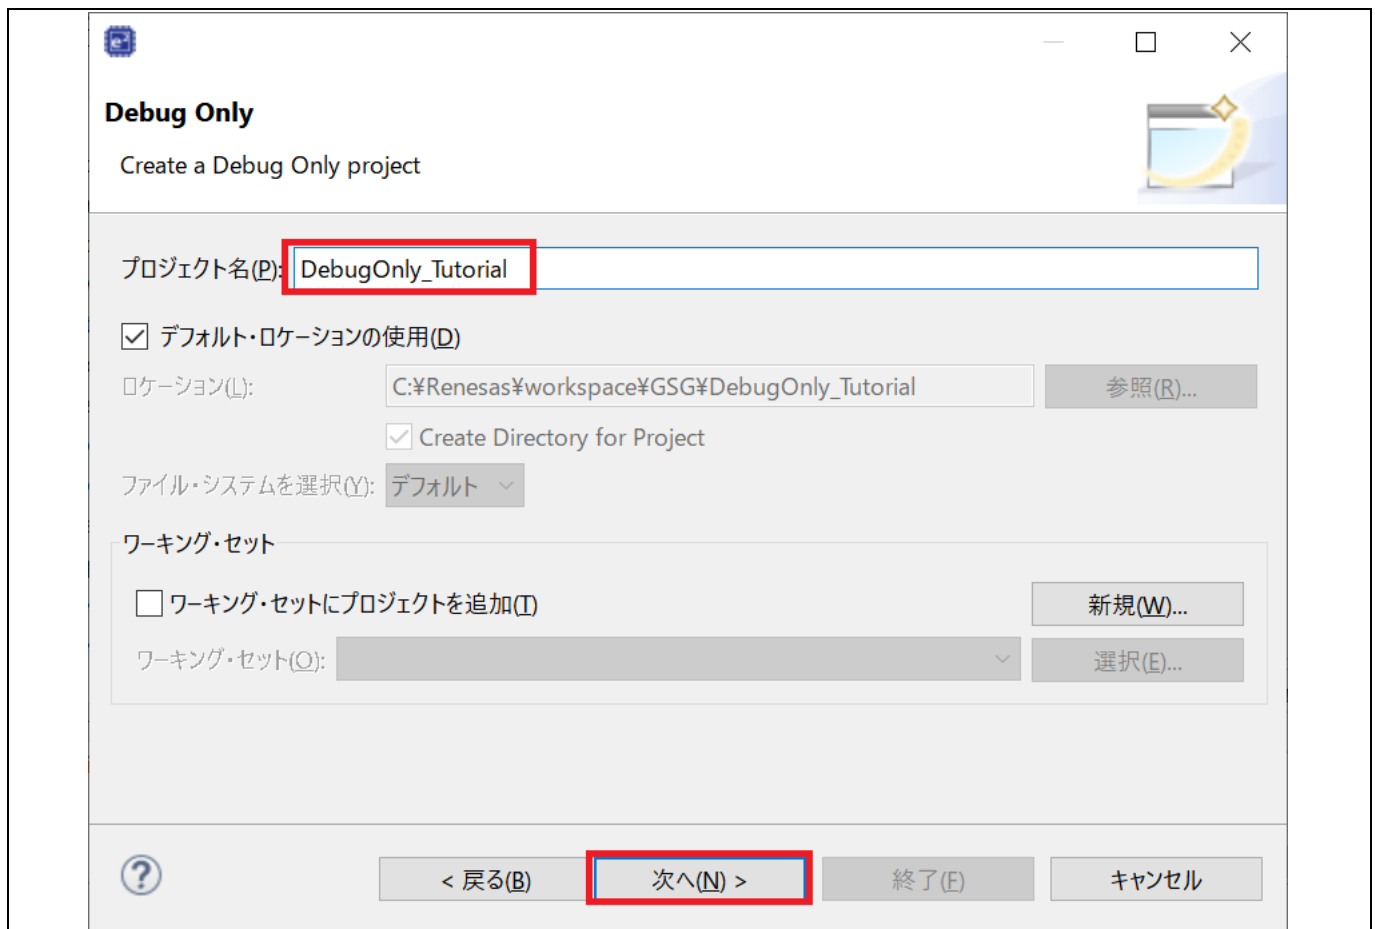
Debug Only

Create a Debug Only project

プロジェクト名(P): DebugOnly_Tutorial

デフォルト・ロケーションの使用(D)

ロケーション(L): C:¥Renesas¥workspace¥GSG¥DebugOnly_Tutorial 参照(R)...

Create Directory for Project

ファイル・システムを選択(Y): デフォルト

ワーキング・セット

ワーキング・セットにプロジェクトを追加(T) 新規(W)...

ワーキング・セット(O): 選択(E)...

< 戻る(B) 次へ(N) > 終了(F) キャンセル